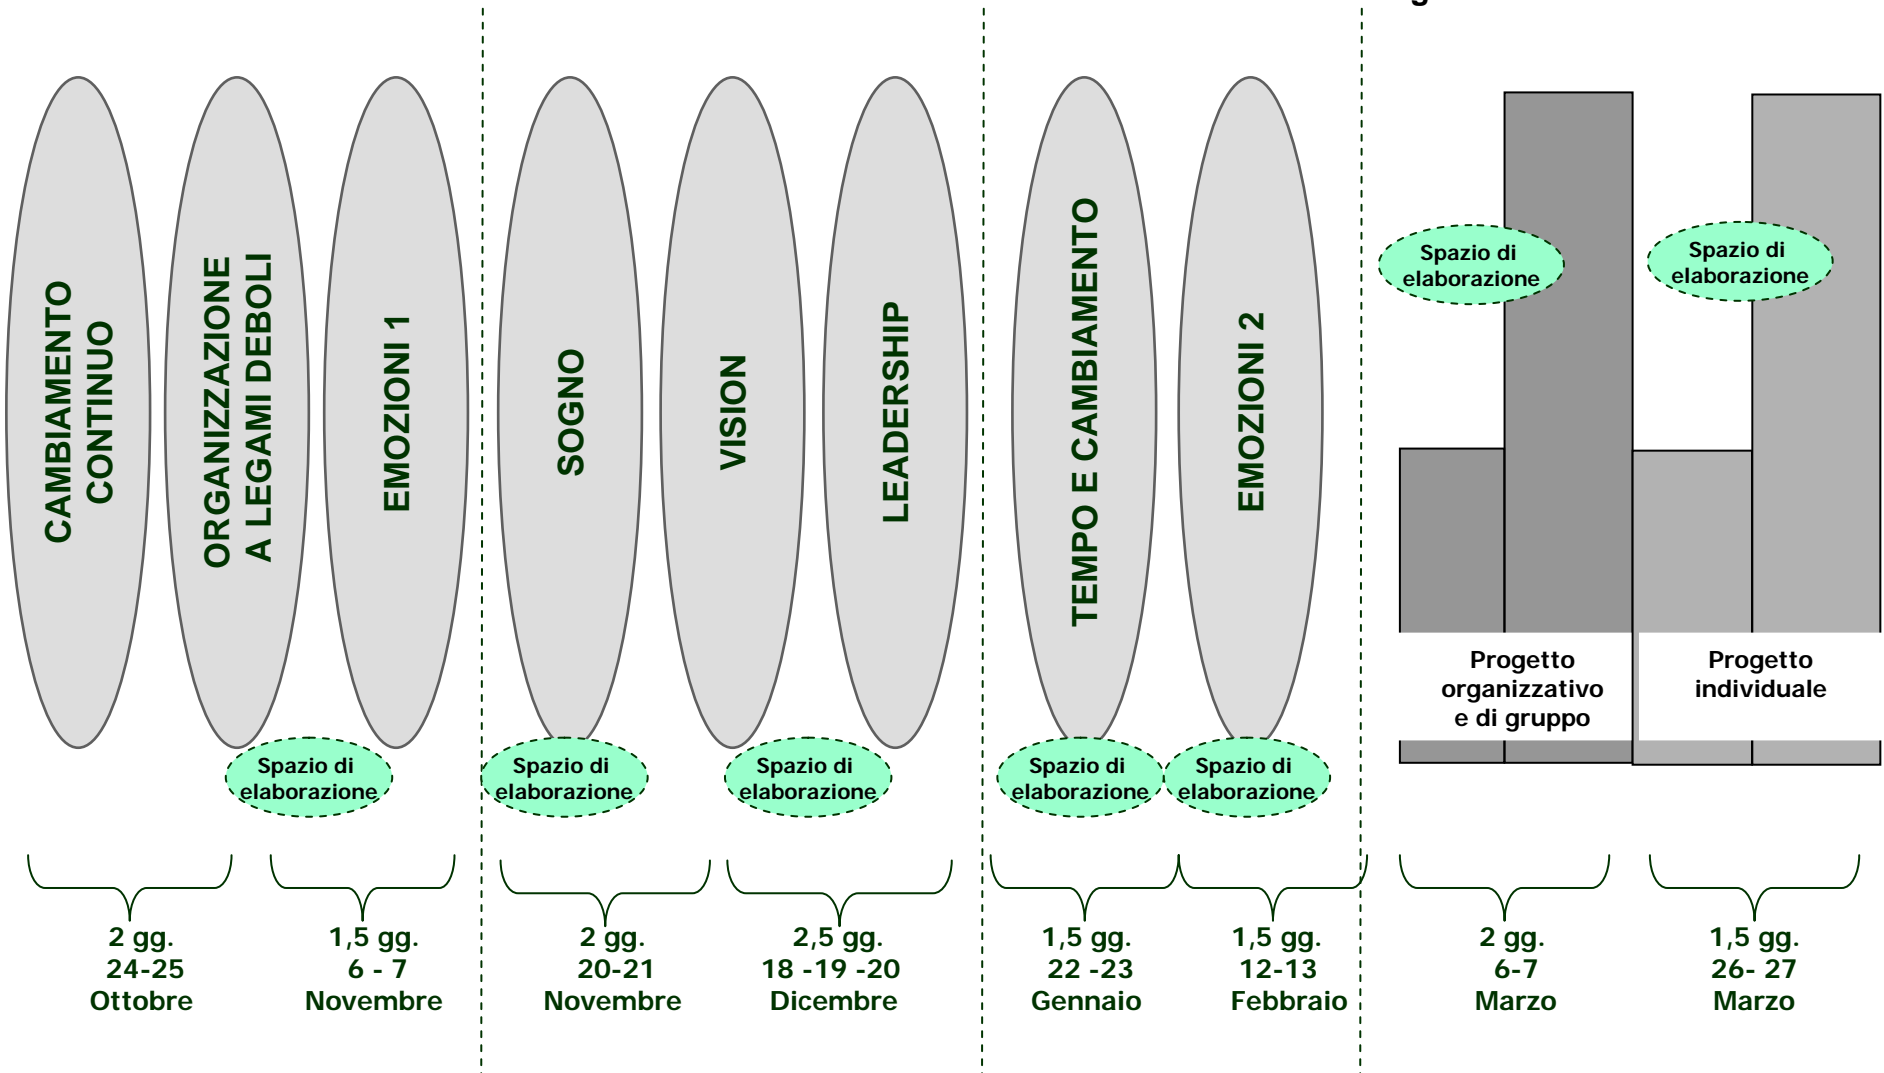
CAMBIAMENTO CONTINUO

ORGANIZZAZIONE A LEGAMI DEBOLI

EMOZIONI 1

Spazio di elaborazione

SOGNO

Spazio di elaborazione

VISION

LEADERSHIP

Spazio di elaborazione

TEMPO E CAMBIAMENTO

Spazio di elaborazione

EMOZIONI 2

Spazio di elaborazione

Spazio di elaborazione

Progetto organizzativo e di gruppo

Spazio di elaborazione

Progetto individuale

2 gg.
24-25
Ottobre

1,5 gg.
6 - 7
Novembre

2 gg.
20-21
Novembre

2,5 gg.
18 -19 -20
Dicembre

1,5 gg.
22 -23
Gennaio

1,5 gg.
12-13
Febbraio

2 gg.
6-7
Marzo

1,5 gg.
26- 27
Marzo